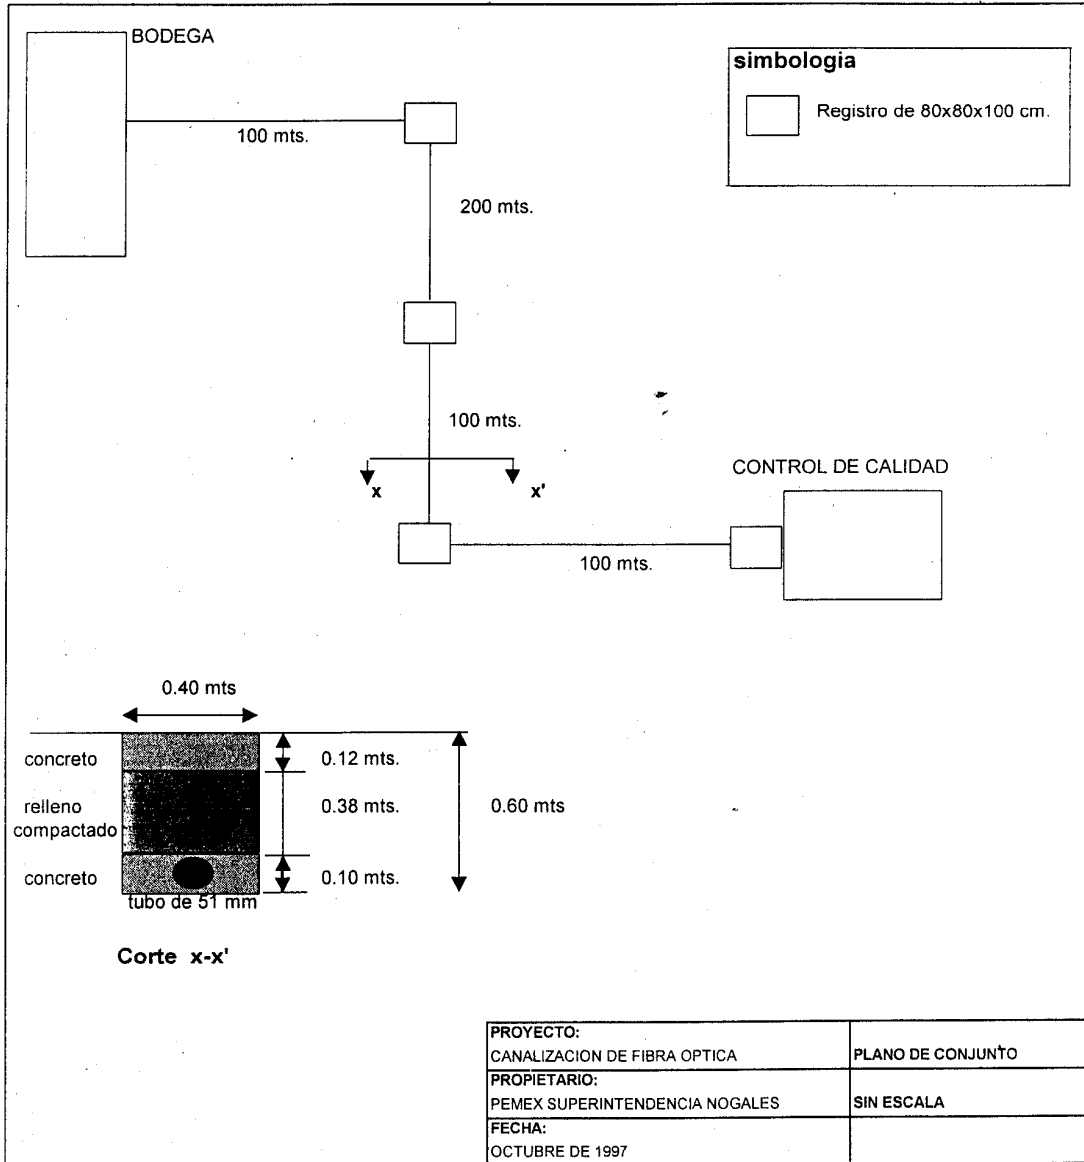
BODEGA

simbologia

Registro de 80x80x100 cm.

100 mts.

200 mts.

100 mts.

x

x'

CONTROL DE CALIDAD

100 mts.

0.40 mts

concreto

relleno compactado

concreto

tubo de 51 mm

0.12 mts.

0.38 mts.

0.10 mts.

0.60 mts

Corte x-x'

| PROYECTO: | |
|---|---|
| CANALIZACION DE FIBRA OPTICA | PLANO DE CONJUNTO |
| PROPIETARIO: | |
| PEMEX SUPERINTENDENCIA NOGALES | SIN ESCALA |
| FECHA: | |
| OCTUBRE DE 1997 | |